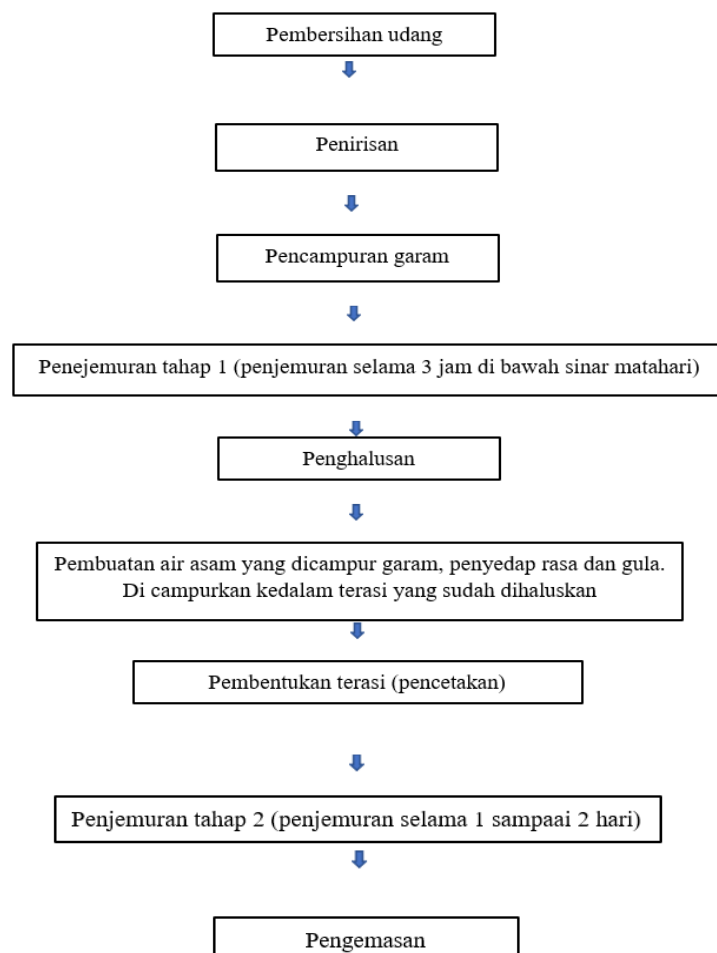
Pembersihan udang

Penirisan

Pencampuran garam

Penejemuran tahap 1 (penjemuran selama 3 jam di bawah sinar matahari)

Penghalusan

Pembuatan air asam yang dicampur garam, penyedap rasa dan gula. Di campurkan kedalam terasi yang sudah dihaluskan

Pembentukan terasi (pencetakan)

Penjemuran tahap 2 (penjemuran selama 1 sampaai 2 hari)

Pengemasan